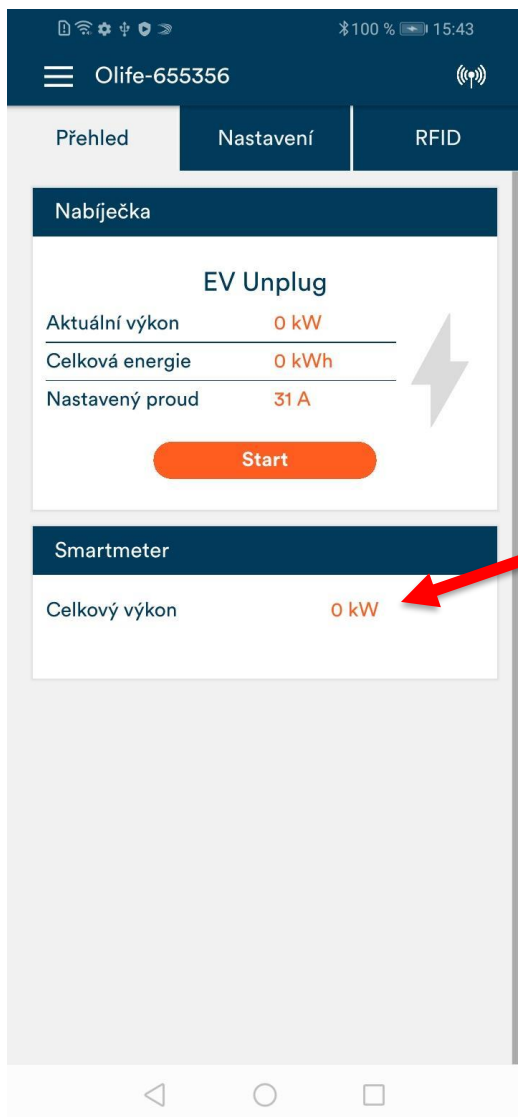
100 % 15:43

Olife-655356

Přehled | Nastavení | RFID

Nabíječka

EV Unplug

| | |
|---|---|
| Aktuální výkon | 0 kW |
| Celková energie | 0 kWh |
| Nastavený proud | 31 A |

Start

Smartmeter

Celkový výkon 0 kW